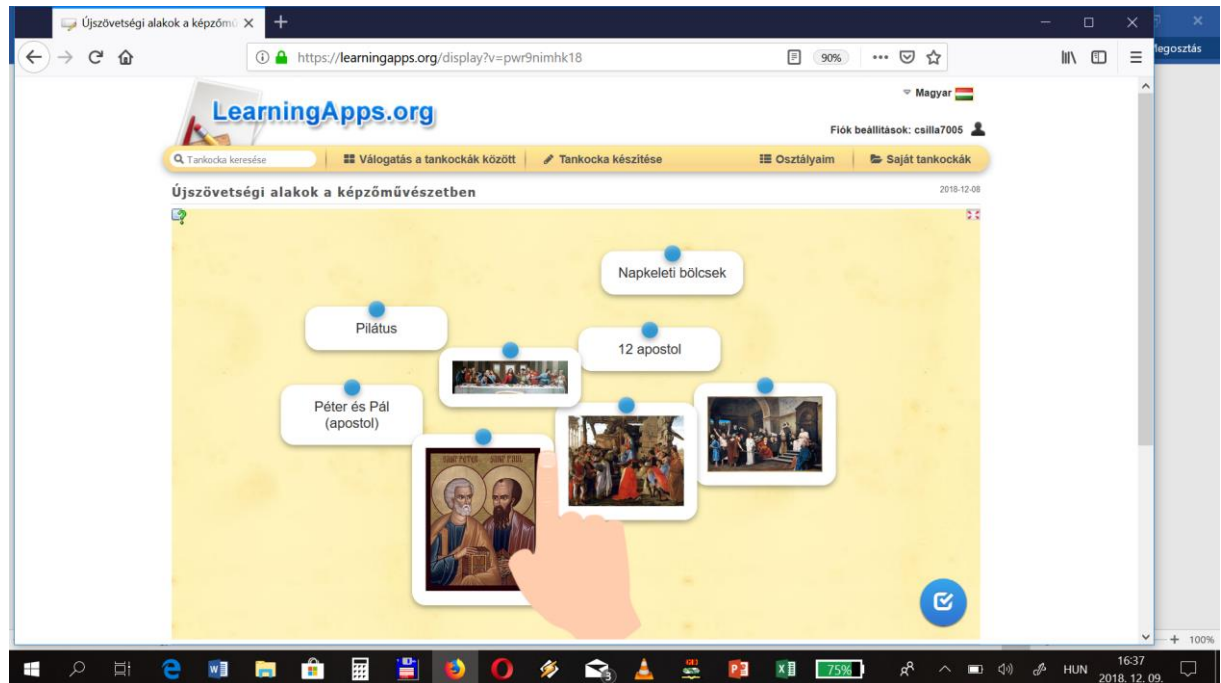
Újszövetségi alakok a képzőm ×
+
https://learningapps.org/display?v=pwr9nimhk18
90%
legosztás
LearningApps.org
Magyar
Fiók beállítások: csilla7005
Tankocka keresése
Válogatás a tankockák között
Tankocka készítése
Osztályaim
Saját tankockák
Újszövetségi alakok a képzőművészetben
2018-12-08
Napkeleti bölcsek
Pilátus
12 apostol
Péter és Pál (apostol)
SANC PETRVS
SANC PAVL
75%
HUN
16:37
2018. 12. 09.
+ 100%